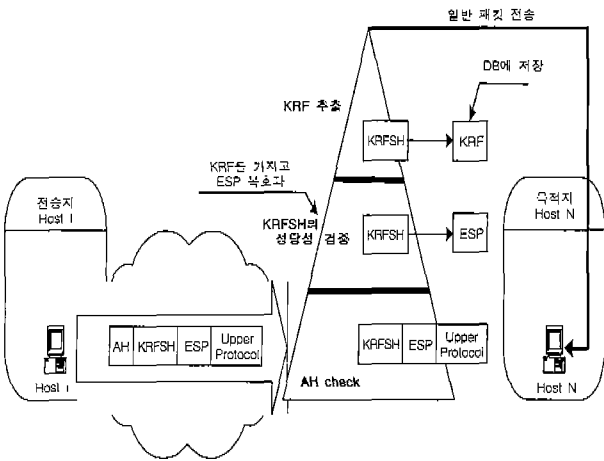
일반 패킷 전송

DB에 저장

KRF 추출

KRFSH

KRF

KRF를 가지고 ESP 복호과

KRFSH의 정당성 검증

KRFSH

ESP

전송지 Host I

목적지 Host N

AH

KRFSH

ESP

Upper Protocol

KRFSH

ESP

Upper Protocol

AH check

Host I

Host N